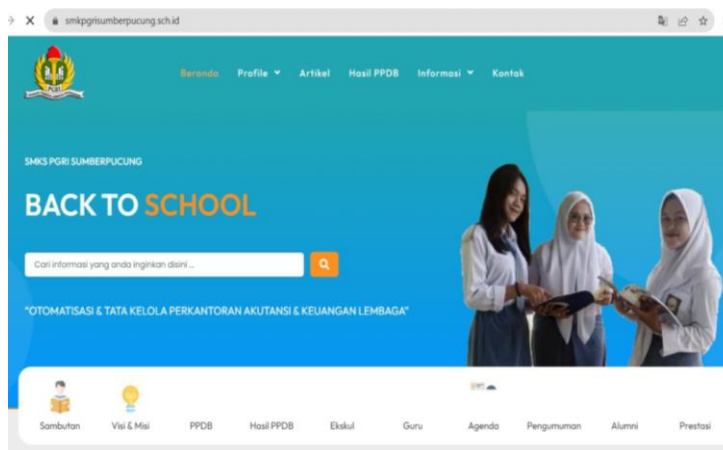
smkpgrisumberpucung.sch.id

PGRI

Beranda Profile Artikel Hasil PPDB Informasi Kontak

SMKS PGRI SUMBERPUCUNG

BACK TO SCHOOL

Cari informasi yang anda inginkan disini ...

"OTOMATISASI & TATA KELOLA PERKANTORAN AKUTANSI & KEUANGAN LEMBAGA"

Sambutan Visi & Misi PPDB Hasil PPDB Ekskul Guru Agenda Pengumuman Alumni Prestasi